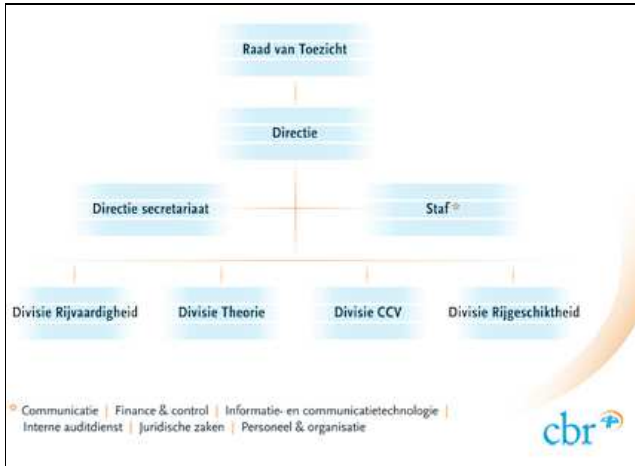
Raad van Toezicht

Directie

Directie secretariaat

Staf *

Divisie Rijvaardigheid

Divisie Theorie

Divisie CCV

Divisie Rijgeschiktheid

* Communicatie | Finance & control | Informatie- en communicatietechnologie | Interne auditdienst | Juridische zaken | Personeel & organisatie

cbr